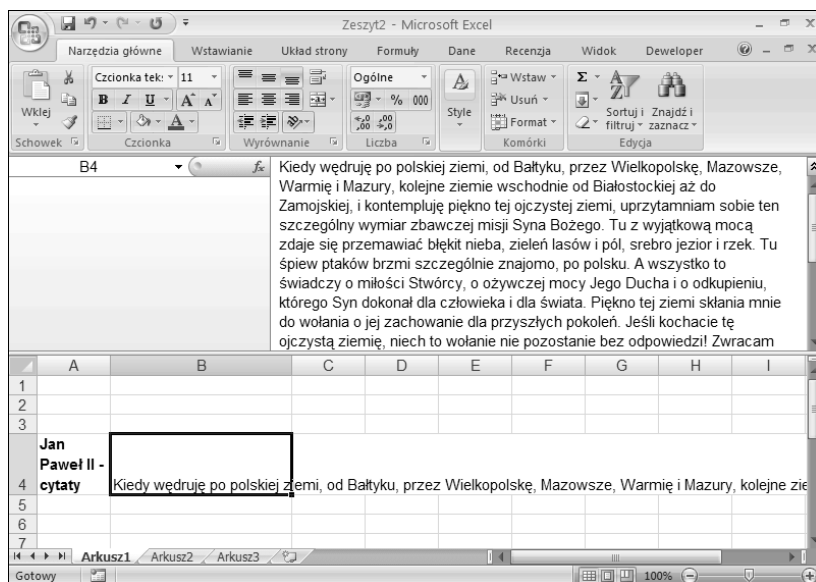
Zeszyt2 - Microsoft Excel

Narzędzia główne | Wstawianie | Układ strony | Formuły | Dane | Recenzja | Widok | Developer

Wklej | Czcionka tekś | 11 | B | I | U | A | Ogólne | % | 000 | Style | Wstaw | Usuń | Format | Sortuj i filtruj | Znajdź i zaznacz

Schowek | Czcionka | Wyrównanie | Liczba | Komórki | Edycja

B4 | $f_x$ | Kiedy wędruję po polskiej ziemi, od Bałtyku, przez Wielkopolskę, Mazowsze, Warmię i Mazury, kolejne ziemie wschodnie od Białostockiej aż do Zamojskiej, i kontempluję piękno tej ojczystej ziemi, uprzytamniam sobie ten szczególny wymiar zbawczej misji Syna Bożego. Tu z wyjątkową mocą zdaje się przemawiać błękit nieba, zieleń lasów i pól, srebro jezior i rzek. Tu śpiew ptaków brzmi szczególnie znajomo, po polsku. A wszystko to świadczy o miłości Stwórcy, o ożywczej mocy Jego Ducha i o odkupieniu, którego Syn dokonał dla człowieka i dla świata. Piękno tej ziemi skłania mnie do wołania o jej zachowanie dla przyszłych pokoleń. Jeśli kochacie tę ojczystą ziemię, niech to wołanie nie pozostanie bez odpowiedzi! Zwracam

| | A | B | C | D | E | F | G | H | I |
|---|---|---|---|---|---|---|---|---|---|
| 1 | | | | | | | | | |
| 2 | | | | | | | | | |
| 3 | | | | | | | | | |
| 4 | Jan Paweł II - cytaty | Kiedy wędruję po polskiej ziemi, od Bałtyku, przez Wielkopolskę, Mazowsze, Warmię i Mazury, kolejne zie | | | | | | | |
| 5 | | | | | | | | | |
| 6 | | | | | | | | | |
| 7 | | | | | | | | | |

Arkusz1 | Arkusz2 | Arkusz3

Gotowy | 100%